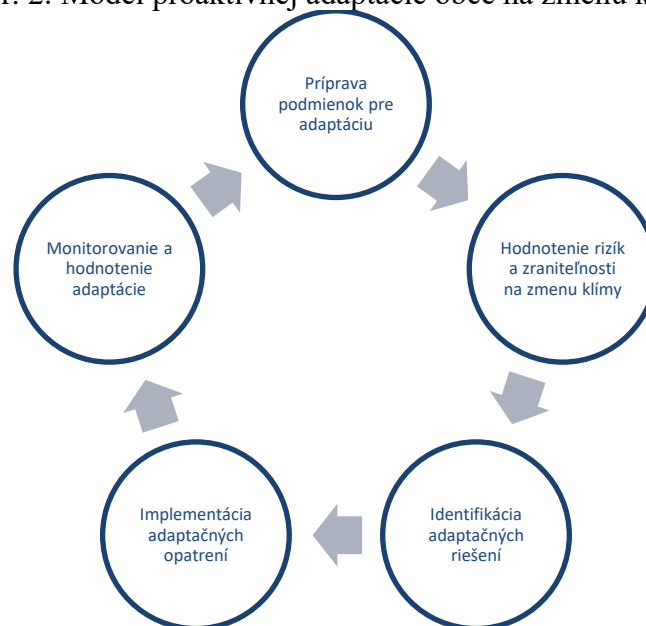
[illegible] 2. Model proaktívnej adaptácie obce na zmenu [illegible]

Príprava podmienok pre adaptáciu

Hodnotenie rizík a zraniteľnosti na zmenu klímy

Identifikácia adaptačných riešení

Implementácia adaptačných opatrení

Monitorovanie a hodnotenie adaptácie